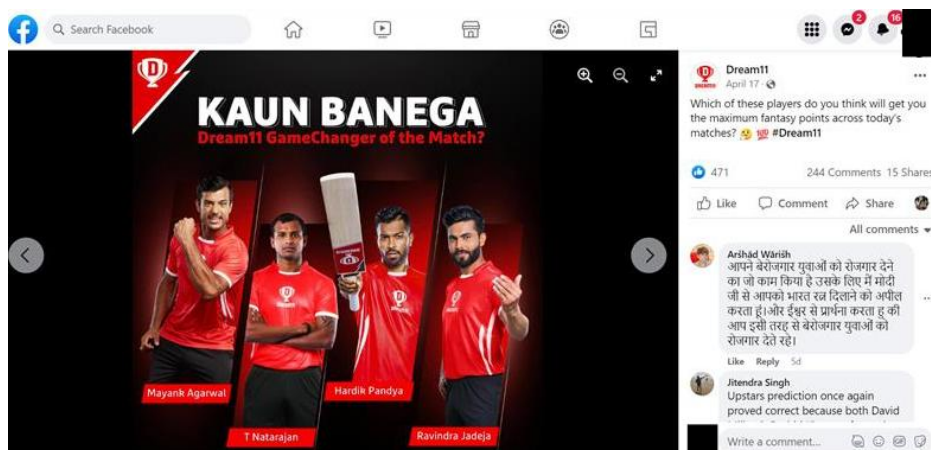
Search Facebook

2

16

KAUN BANEGA
Dream11 GameChanger of the Match?

Mayank Agarwal

T Natarajan

Hardik Pandya

Ravindra Jadeja

Dream11
April 17 ·

Which of these players do you think will get you the maximum fantasy points across today's matches? 🤔 💯 #Dream11

471

244 Comments 15 Shares

Like

Comment

Share

All comments

Arshad Warish
आपने बेरोजगार युवाओं को रोजगार देने का जो काम किया है उसके लिए मैं मोदी जी से आपको भारत रत्न दिलाने को अपील करता हूं।और ईश्वर से प्रार्थना करता हु की आप इसी तरह से बेरोजगार युवाओं को रोजगार देते रहे।

Like Reply 5d

Jitendra Singh
Upstars prediction once again proved correct because both David

Write a comment...